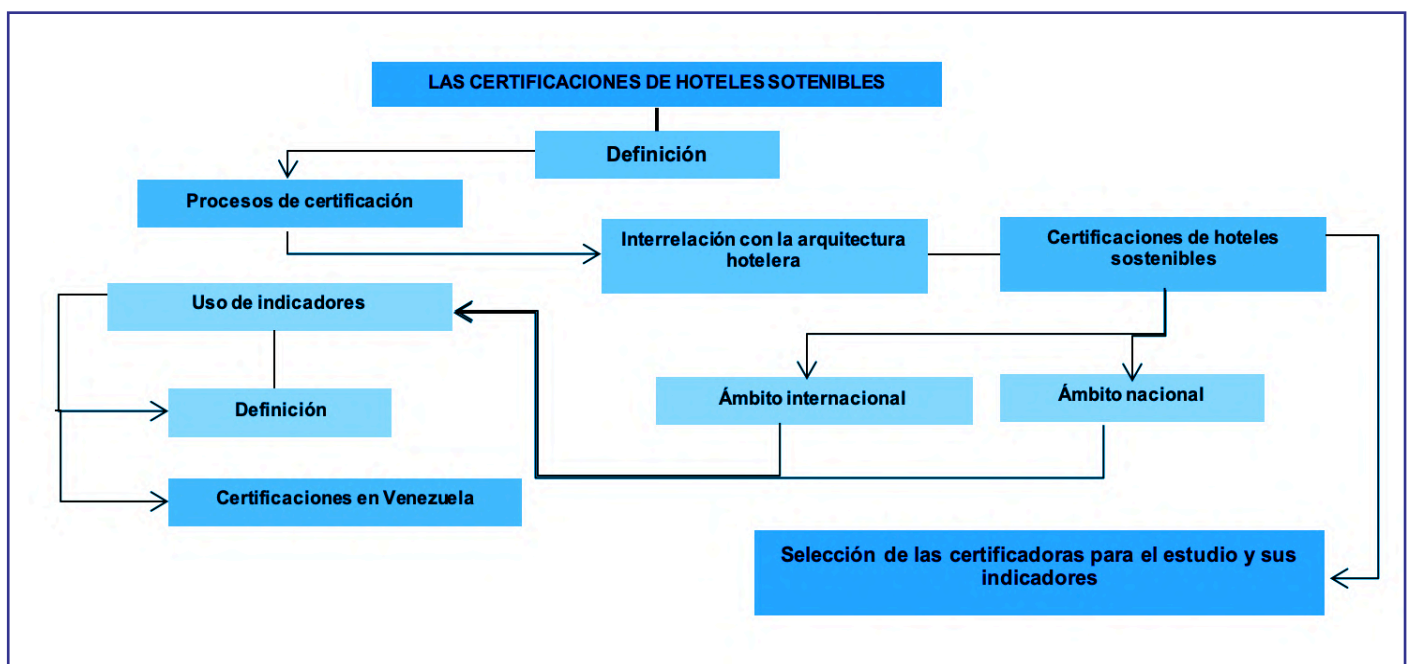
LAS CERTIFICACIONES DE HOTELES SOTENIBLES

Definición

Procesos de certificación

Interrelación con la arquitectura hotelera

Certificaciones de hoteles sostenibles

Uso de indicadores

Definición

Certificaciones en Venezuela

Ámbito internacional

Ámbito nacional

Selección de las certificadoras para el estudio y sus indicadores